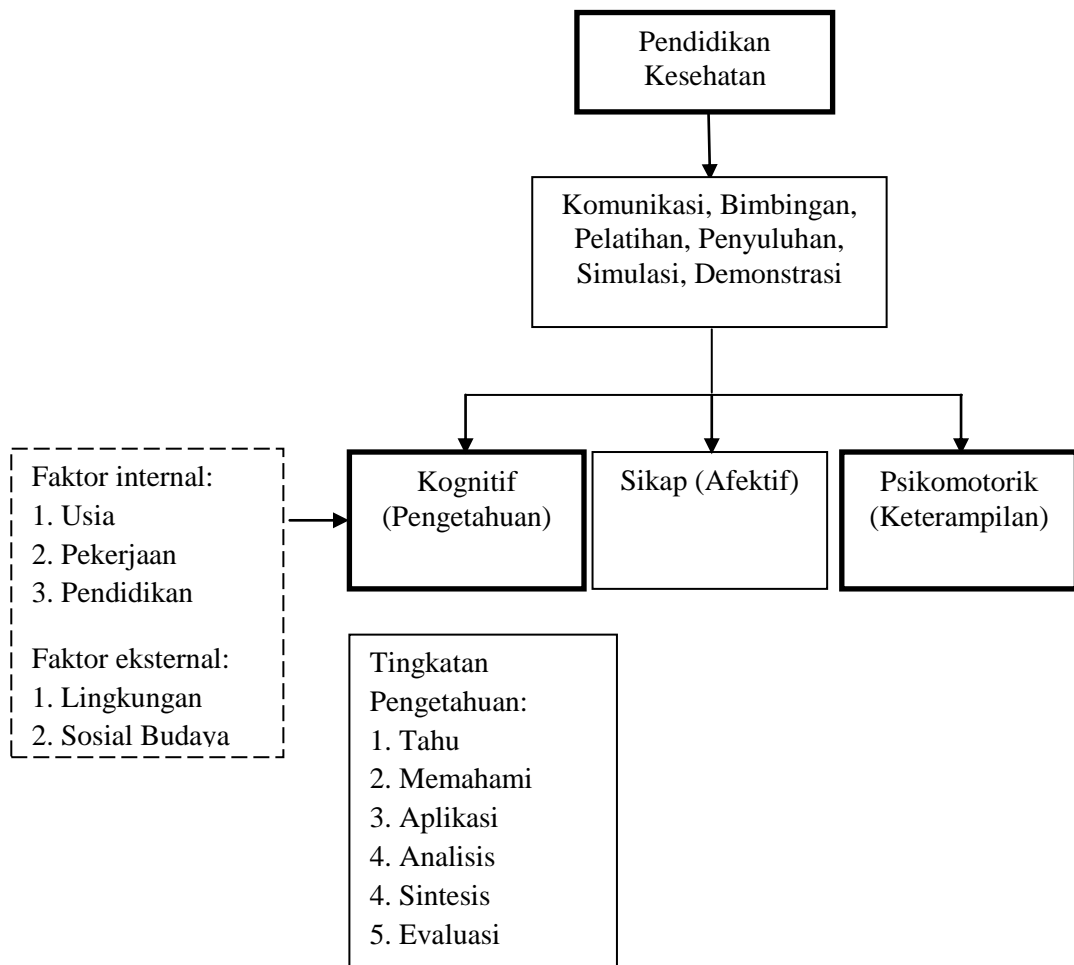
Pendidikan Kesehatan

Komunikasi, Bimbingan, Pelatihan, Penyuluhan, Simulasi, Demonstrasi

Faktor internal:
1. Usia
2. Pekerjaan
3. Pendidikan

Faktor eksternal:
1. Lingkungan
2. Sosial Budaya

Kognitif (Pengetahuan)

Sikap (Afektif)

Psikomotorik (Keterampilan)

Tingkatan Pengetahuan:
1. Tahu
2. Memahami
3. Aplikasi
4. Analisis
4. Sintesis
5. Evaluasi